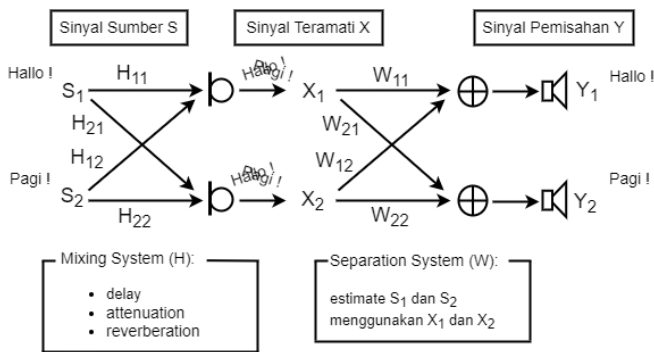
Sinyal Sumber S

Sinyal Teramati X

Sinyal Pemisahan Y

Hallo !

$S_1$

$H_{11}$

$H_{21}$

$H_{12}$

Pagi !

$S_2$

$H_{22}$

Hagi ! Plo !

Hagi ! Plo !

$X_1$

$X_2$

$W_{11}$

$W_{21}$

$W_{12}$

$W_{22}$

$Y_1$

Hallo !

$Y_2$

Pagi !

Mixing System (H):

- delay
- attenuation
- reverberation

Separation System (W):

estimate $S_1$ dan $S_2$ menggunakan $X_1$ dan $X_2$